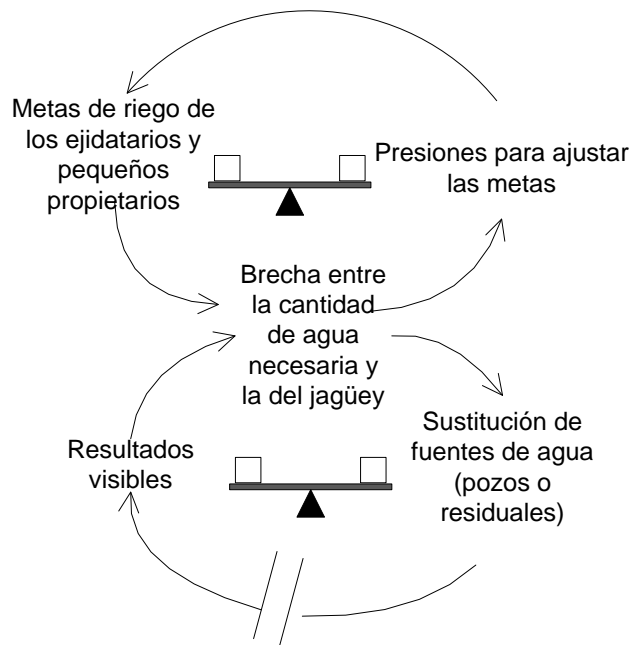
Metas de riego de los ejidatarios y pequeños propietarios

Presiones para ajustar las metas

Brecha entre la cantidad de agua necesaria y la del jagüey

Resultados visibles

Sustitución de fuentes de agua (pozos o residuales)